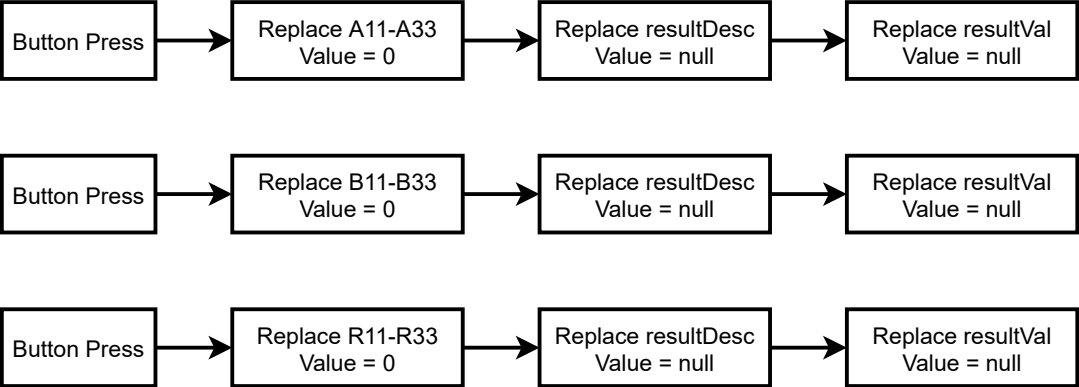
Button Press

Replace A11-A33
Value = 0

Replace resultDesc
Value = null

Replace resultVal
Value = null

Button Press

Replace B11-B33
Value = 0

Replace resultDesc
Value = null

Replace resultVal
Value = null

Button Press

Replace R11-R33
Value = 0

Replace resultDesc
Value = null

Replace resultVal
Value = null